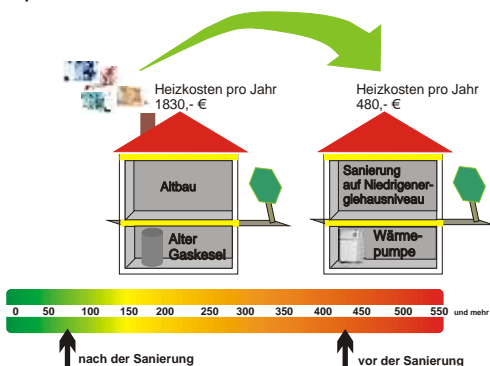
Heizkosten pro Jahr
1830,- €

Heizkosten pro Jahr
480,- €

Altbau

Alter
Gaskesel

Sanierung
auf Niedrigener-
giehausniveau

Wärme-
pumpe

0 50 100 150 200 250 300 350 400 450 500 550 und mehr

nach der Sanierung

vor der Sanierung